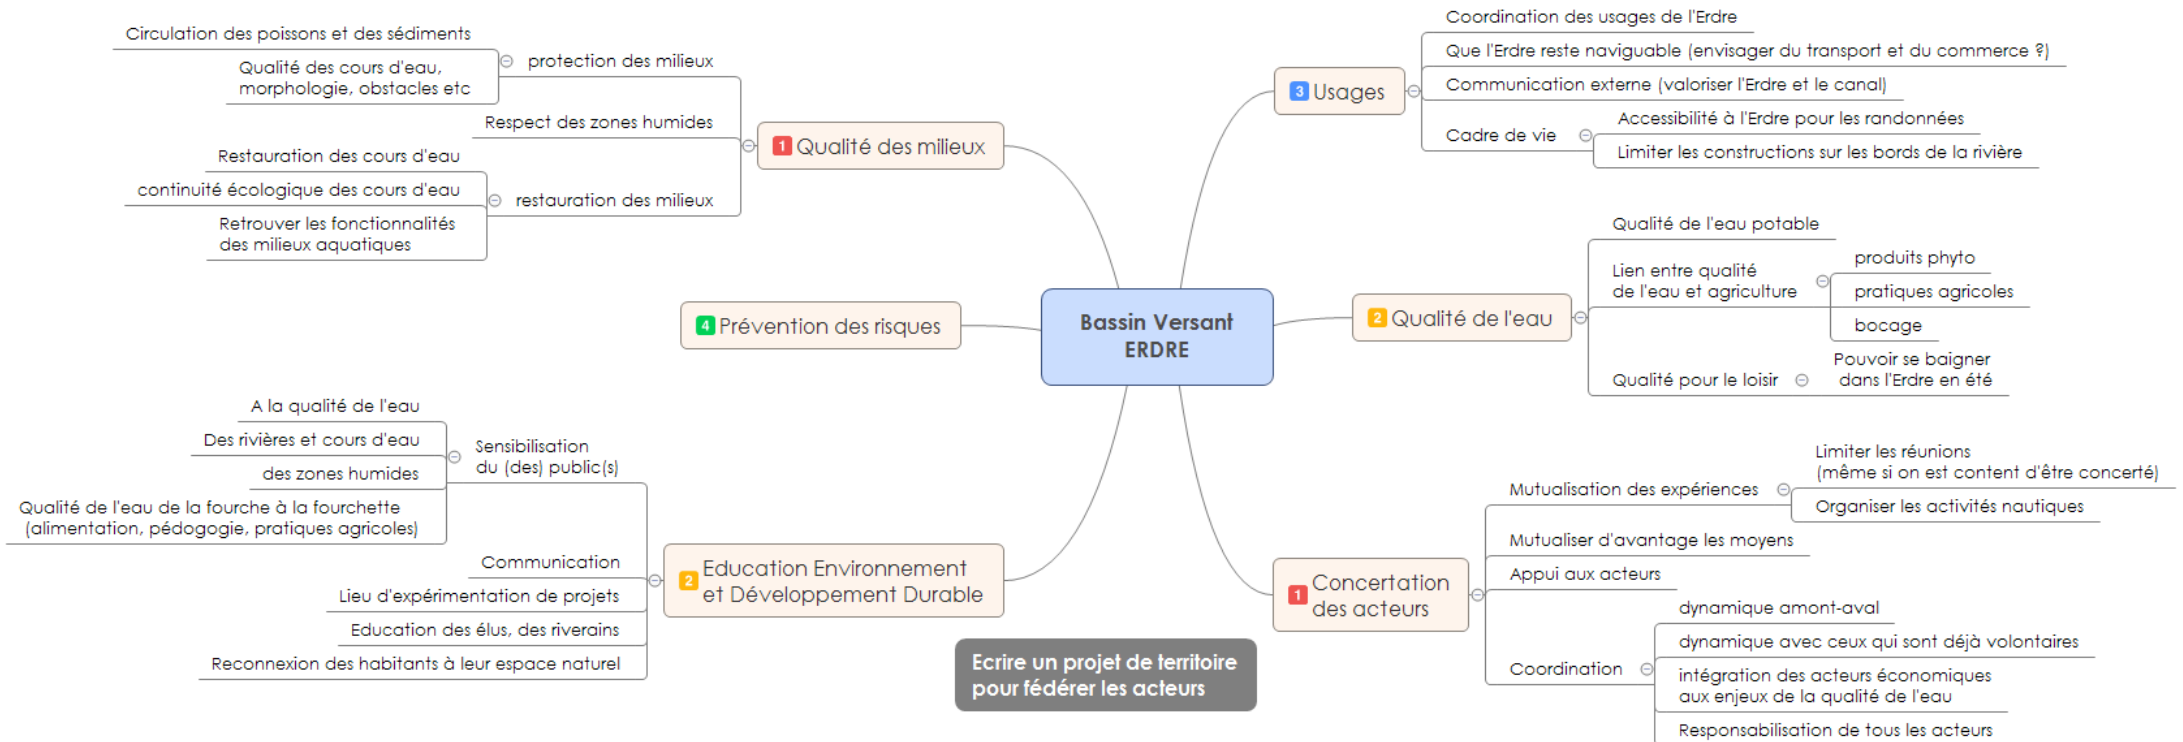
Bassin Versant ERDRE

1 Qualité des milieux
protection des milieux
Circulation des poissons et des sédiments
Qualité des cours d'eau, morphologie, obstacles etc
Respect des zones humides
restauration des milieux
Restauration des cours d'eau
continuité écologique des cours d'eau
Retrouver les fonctionnalités des milieux aquatiques

4 Prévention des risques

2 Education Environnement et Développement Durable
Sensibilisation du (des) public(s)
A la qualité de l'eau
Des rivières et cours d'eau
des zones humides
Qualité de l'eau de la fourche à la fourchette (alimentation, pédogogie, pratiques agricoles)
Communication
Lieu d'expérimentation de projets
Education des élus, des riverains
Reconnexion des habitants à leur espace naturel

Ecrire un projet de territoire pour fédérer les acteurs

3 Usages
Coordination des usages de l'Erdre
Que l'Erdre reste naviguable (envisager du transport et du commerce ?)
Communication externe (valoriser l'Erdre et le canal)
Cadre de vie
Accessibilité à l'Erdre pour les randonnées
Limiter les constructions sur les bords de la rivière

2 Qualité de l'eau
Qualité de l'eau potable
Lien entre qualité de l'eau et agriculture
produits phyto
pratiques agricoles
bocage
Qualité pour le loisir
Pouvoir se baigner dans l'Erdre en été

1 Concertation des acteurs
Mutualisation des expériences
Limiter les réunions (même si on est content d'être concerté)
Organiser les activités nautiques
Mutualiser d'avantage les moyens
Appui aux acteurs
Coordination
dynamique amont-aval
dynamique avec ceux qui sont déjà volontaires
intégration des acteurs économiques aux enjeux de la qualité de l'eau
Responsabilisation de tous les acteurs